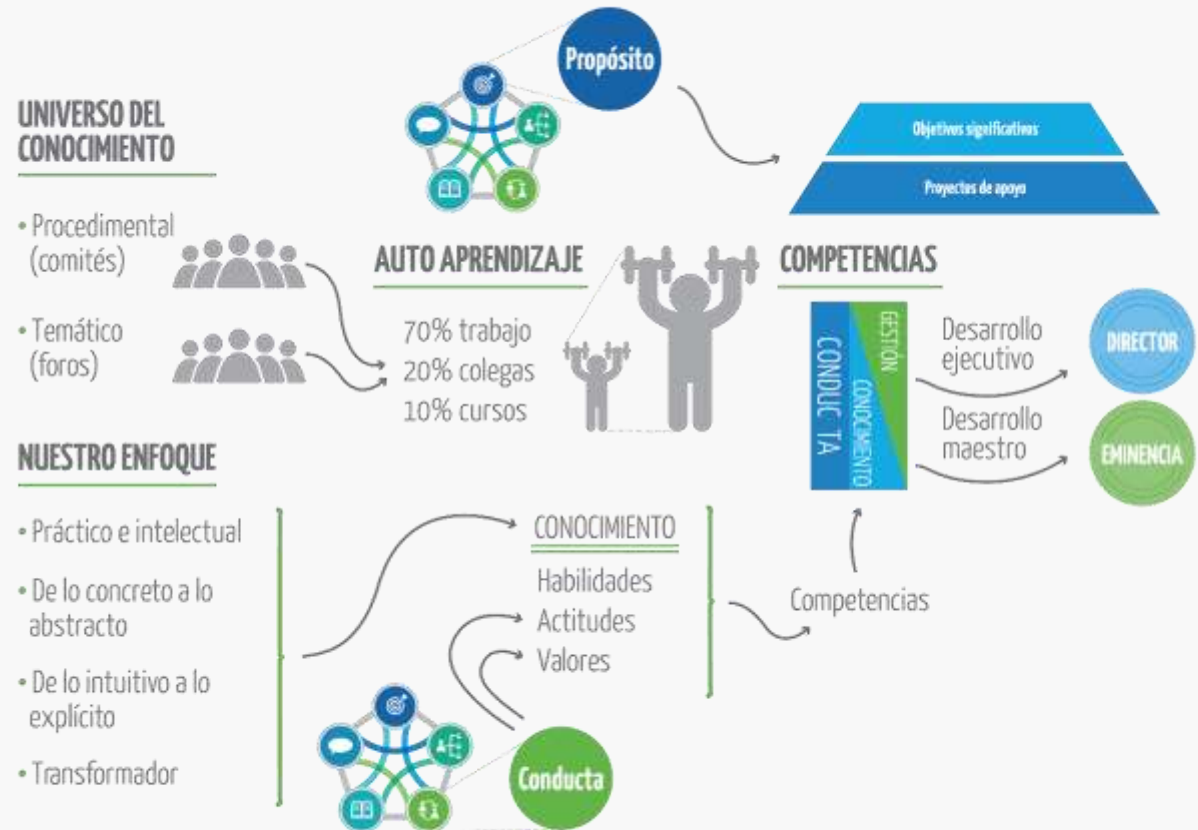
Propósito

Objetivos significativos

Proyectos de apoyo

UNIVERSO DEL CONOCIMIENTO

• Procedimental (comités)

• Temático (foros)

AUTO APRENDIZAJE

70% trabajo
20% colegas
10% cursos

COMPETENCIAS

CONDUC TA

GESTIÓN

CONOCIMIENTO

Desarrollo ejecutivo

Desarrollo maestro

DIRECTOR

EMINENCIA

NUESTRO ENFOQUE

• Práctico e intelectual

• De lo concreto a lo abstracto

• De lo intuitivo a lo explícito

• Transformador

CONOCIMIENTO
Habilidades
Actitudes
Valores

Competencias

Conducta